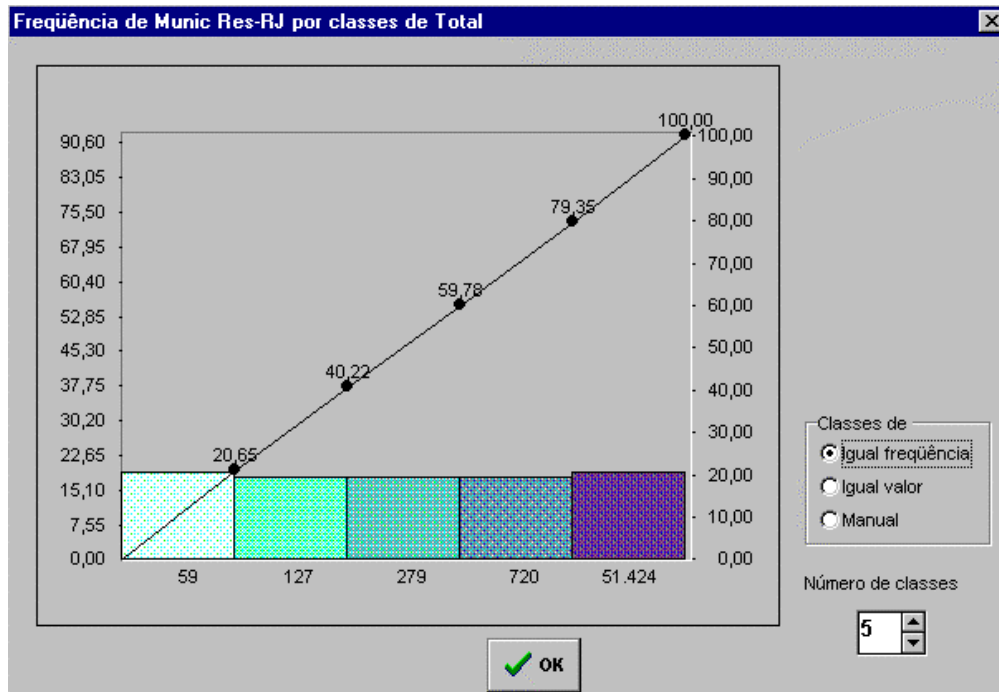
Freqüência de Munic Res-RJ por classes de Total

90,60
83,05
75,50
67,95
60,40
52,85
45,30
37,75
30,20
22,65
15,10
7,55
0,00

100,00
90,00
80,00
70,00
60,00
50,00
40,00
30,00
20,00
10,00
0,00

20,65
40,22
59,78
79,35
100,00

59
127
279
720
51.424

Classes de
Igual freqüência
Igual valor
Manual

Número de classes
5

OK